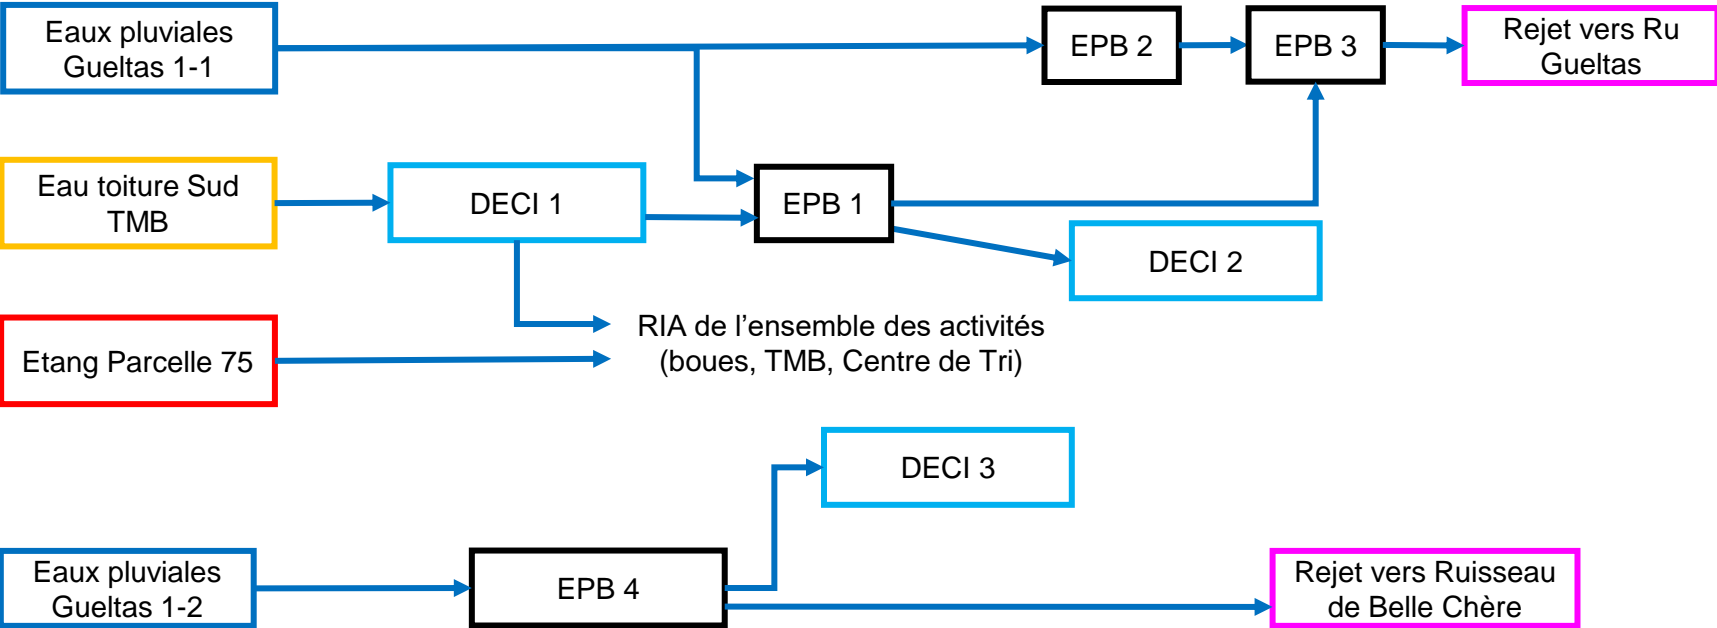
Eaux pluviales Gueltas 1-1

EPB 2

EPB 3

Rejet vers Ru Gueltas

Eau toiture Sud TMB

DECI 1

EPB 1

DECI 2

Etang Parcelle 75

RIA de l’ensemble des activités (boues, TMB, Centre de Tri)

DECI 3

Eaux pluviales Gueltas 1-2

EPB 4

Rejet vers Ruisseau de Belle Chère